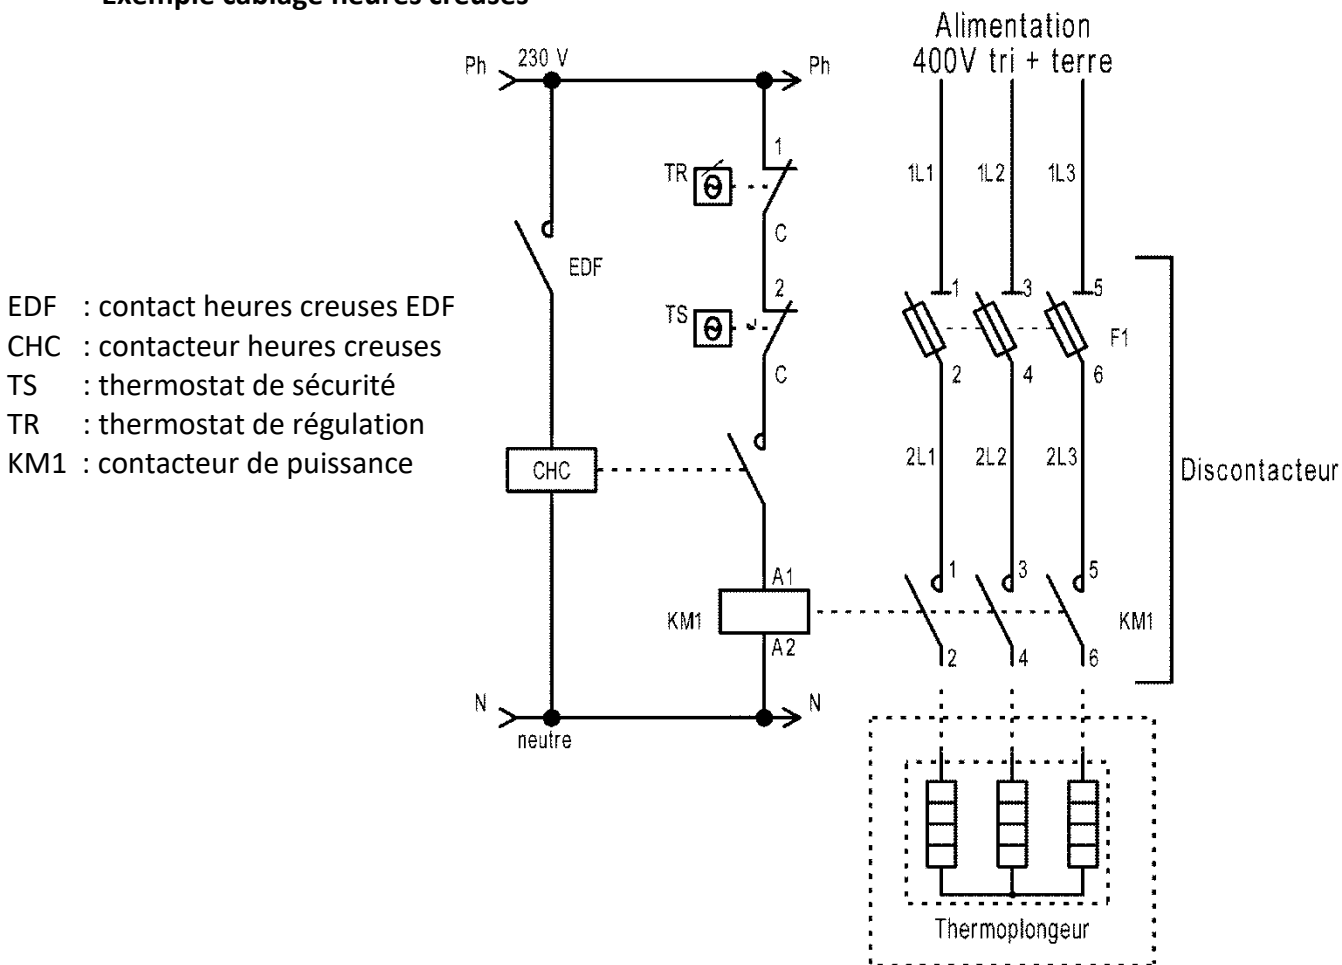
Exemple câblage heures creuses

EDF : contact heures creuses EDF
CHC : contacteur heures creuses
TS : thermostat de sécurité
TR : thermostat de régulation
KM1 : contacteur de puissance

Ph 230 V Ph

Alimentation
400V tri + terre

1L1 1L2 1L3

TR $\theta$ 1 C

EDF

TS $\theta$ 2 C

1 3 5
F1
2 4 6

2L1 2L2 2L3

Discontacteur

CHC

A1
KM1
A2

1 3 5
KM1
2 4 6

N N
neutre

Thermoplongeur